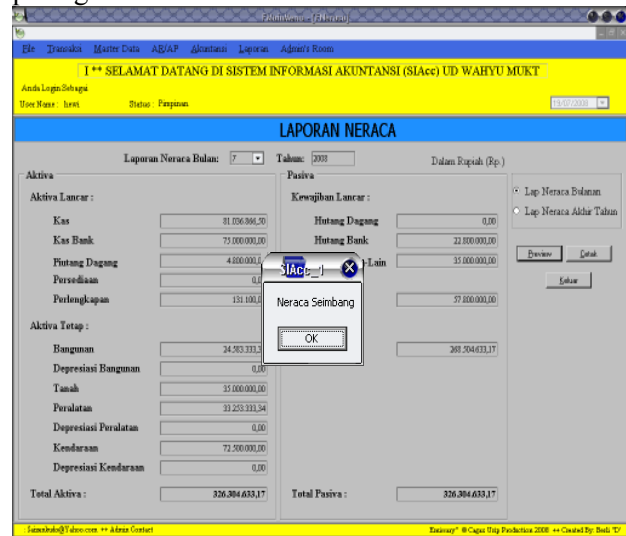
FabniMenu - [FNeraca]

File Transaksi Master Data AR/AP Akuntansi Laporan Admin's Room

I ** SELAMAT DATANG DI SISTEM INFORMASI AKUNTANSI (SIAcc) UD WAHYU MUKT

Anda Login Sebagai
User Name : lewi Status : Pimpinan
19/07/2008

LAPORAN NERACA

Laporan Neraca Bulan: 7 Tahun: 2008 Dalam Rupiah (Rp.)

Aktiva
Aktiva Lancar :
Kas 81.036.866,50
Kas Bank 75.000.000,00
Piutang Dagang 4.800.000,0
Persediaan 0,0
Perlengkapan 131.100,0

Aktiva Tetap :
Bangunan 24.583.333,3
Depresiasi Bangunan 0,00
Tanah 35.000.000,00
Peralatan 33.253.333,34
Depresiasi Peralatan 0,00
Kendaraan 72.500.000,00
Depresiasi Kendaraan 0,00

Total Aktiva : 326.304.633,17

Pasiva
Kewajiban Lancar :
Hutang Dagang 0,00
Hutang Bank 22.800.000,00
-Lain 35.000.000,00
57.800.000,00
268.504.633,17

Total Pasiva : 326.304.633,17

Lap Neraca Bulanan
Lap Neraca Akhir Tahun
Preview Cetak
Keluar

SIAcc_I
Neraca Seimbang
OK

: Jaimukuko@Yahoo.com ++ Admin Contact
Emissary* ® Cagar Unip Production 2008 ++ Created By: Beeli "D"